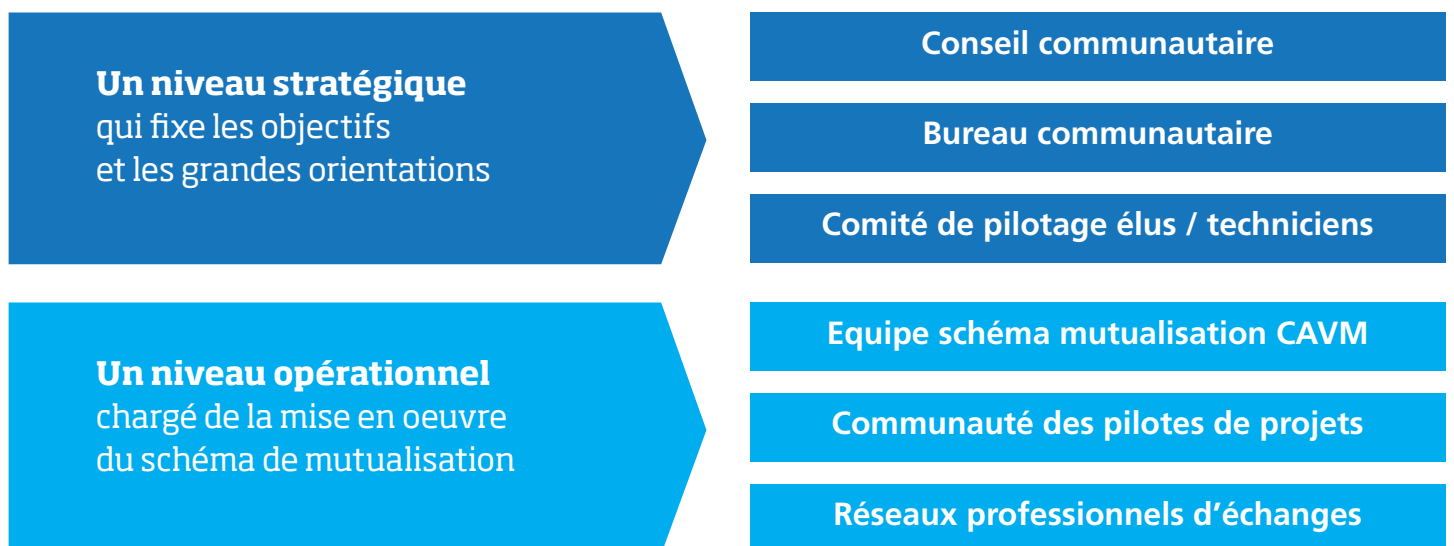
**Un niveau stratégique**
qui fixe les objectifs et les grandes orientations

Conseil communautaire

Bureau communautaire

Comité de pilotage élus / techniciens

**Un niveau opérationnel**
chargé de la mise en oeuvre du schéma de mutualisation

Equipe schéma mutualisation CAVM

Communauté des pilotes de projets

Réseaux professionnels d'échanges